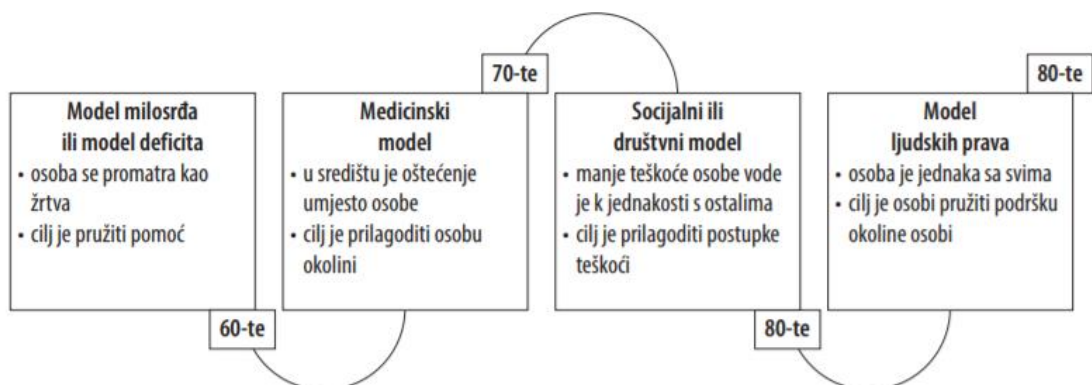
Model milosrđa ili model deficita
• osoba se promatra kao žrtva
• cilj je pružiti pomoć

60-te

70-te

Medicinski model
• u središtu je oštećenje umjesto osobe
• cilj je prilagoditi osobu okolini

Socijalni ili društveni model
• manje teškoće osobe vode je k jednakosti s ostalima
• cilj je prilagoditi postupke teškoći

80-te

80-te

Model ljudskih prava
• osoba je jednaka sa svima
• cilj je osobi pružiti podršku okoline osobi